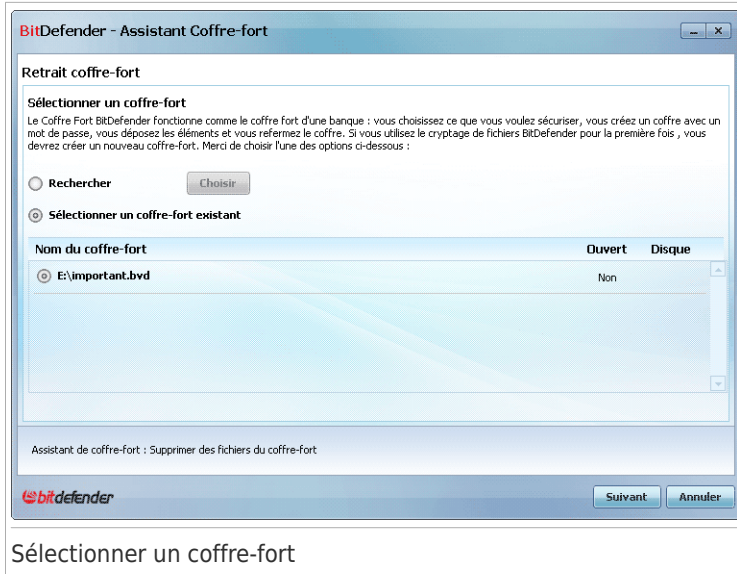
BitDefender - Assistant Coffre-fort

Retrait coffre-fort

Sélectionner un coffre-fort

Le Coffre Fort BitDefender fonctionne comme le coffre fort d'une banque : vous choisissez ce que vous voulez sécuriser, vous créez un coffre avec un mot de passe, vous déposez les éléments et vous refermez le coffre. Si vous utilisez le cryptage de fichiers BitDefender pour la première fois , vous devrez créer un nouveau coffre-fort. Merci de choisir l'une des options ci-dessous :

Rechercher

Choisir

Sélectionner un coffre-fort existant

| Nom du coffre-fort | Ouvert | Disque |
|---|---|---|
| E:\important.bvd | Non | |

Assistant de coffre-fort : Supprimer des fichiers du coffre-fort

bitdefender

Suivant

Annuler

Sélectionner un coffre-fort